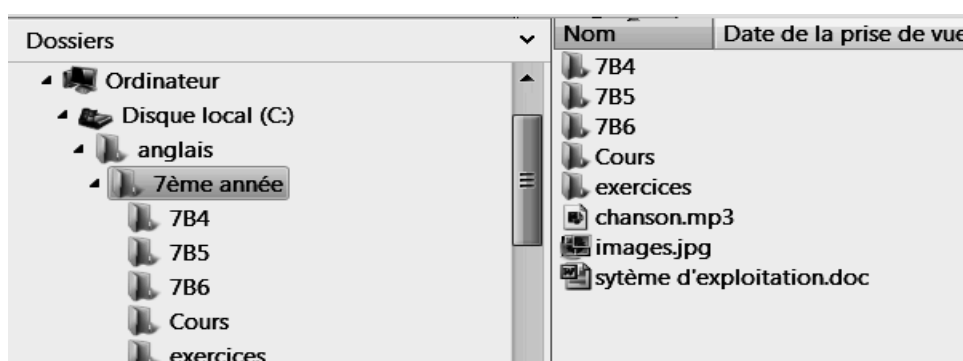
Dossiers

Ordinateur

Disque local (C:)

anglais

7ème année

7B4

7B5

7B6

Cours

exercices

Nom | Date de la prise de vue

7B4

7B5

7B6

Cours

exercices

chanson.mp3

images.jpg

sytème d'exploitation.doc